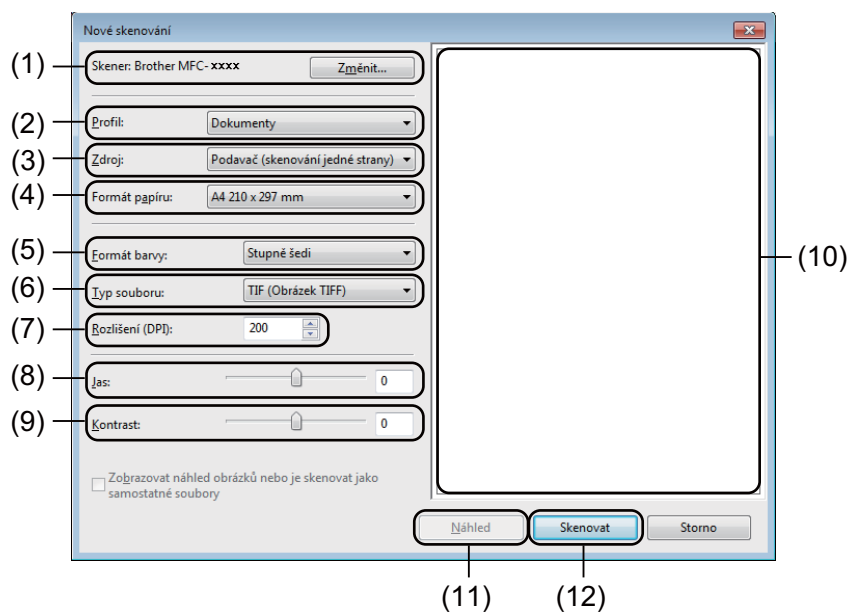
Nové skenování

(1) Skener: Brother MFC-xxxx Změnit...

(2) Profil: Dokumenty

(3) Zdroj: Podavač (skenování jedné strany)

(4) Formát papíru: A4 210 x 297 mm

(5) Formát barvy: Stupně šedi

(6) Typ souboru: TIF (Obrázek TIFF)

(7) Rozlišení (DPI): 200

(8) Jas: 0

(9) Kontrast: 0

Zobrazovat náhled obrázků nebo je skenovat jako samostatné soubory

(10)

Náhled Skenovat Storno

(11) (12)